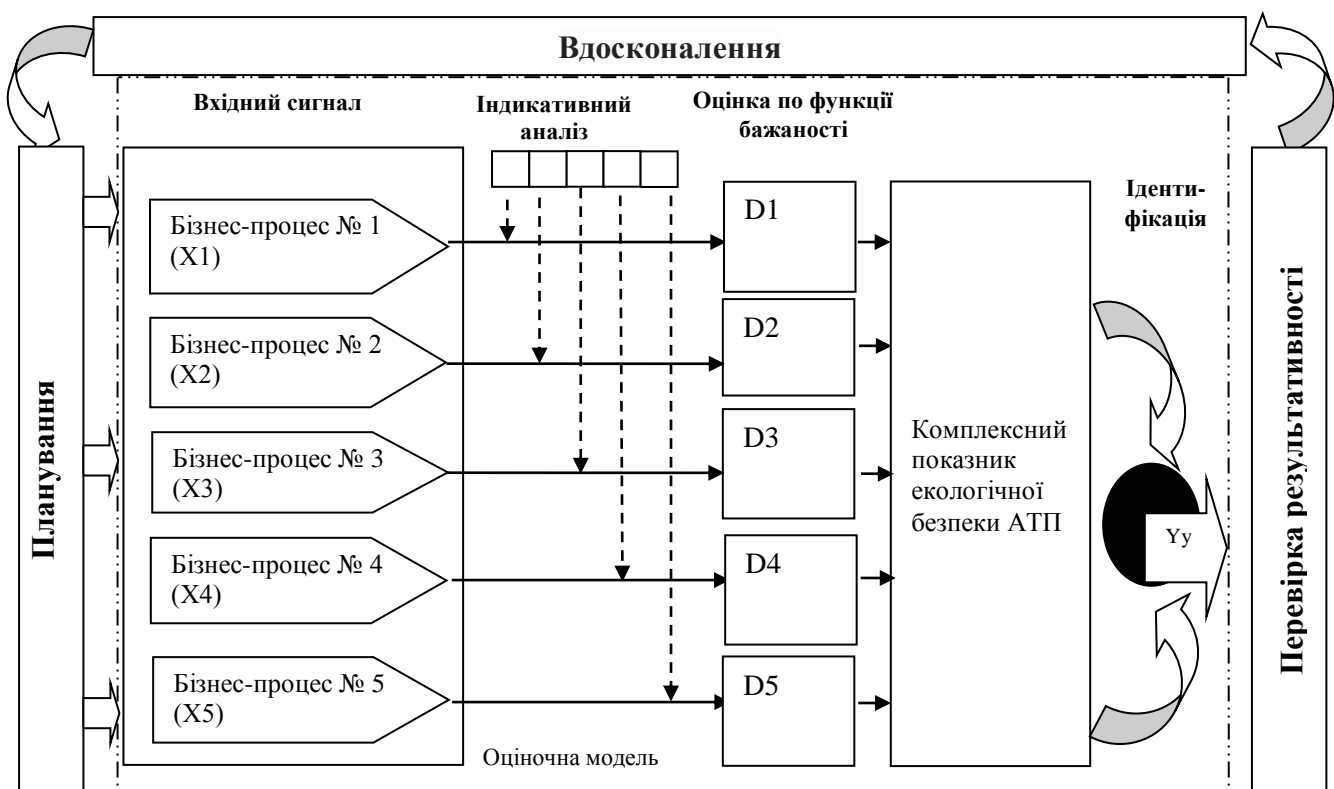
Вдосконалення

Вхідний сигнал

Індикативний аналіз

Оцінка по функції бажаності

Планування

Бізнес-процес № 1 (X1)

Бізнес-процес № 2 (X2)

Бізнес-процес № 3 (X3)

Бізнес-процес № 4 (X4)

Бізнес-процес № 5 (X5)

D1

D2

D3

D4

D5

Комплексний показник екологічної безпеки АТП

Ідентифікація

Yy

Перевірка результативності

Оціночна модель